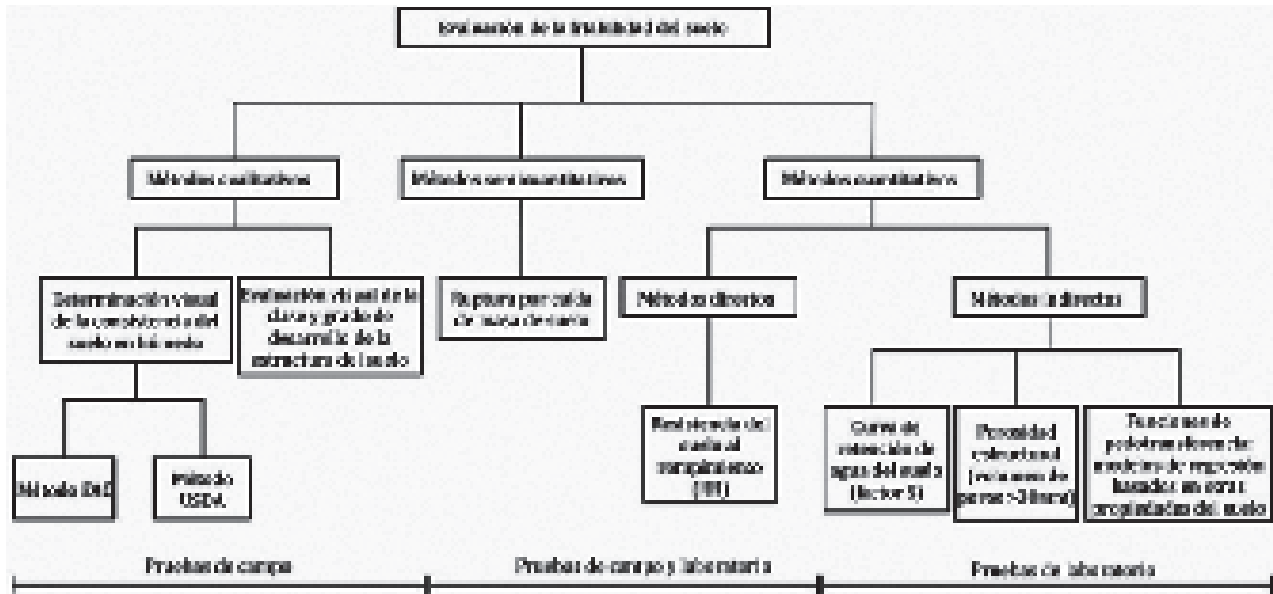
Evaluación de la friabilidad del suelo

Métodos cualitativos

Métodos semicuantitativos

Métodos cuantitativos

Determinación visual de la consistencia del suelo en húmedo

Evaluación visual de la clase y grado de desarrollo de la estructura del suelo

Ruptura por caída de masa de suelo

Métodos directos

Métodos indirectos

Método BaD

Método USDA

Resistencia del suelo al rompimiento (RR)

Curva de retención de agua del suelo (factor S)

Porosidad estructural (volumen de poros >30 mm)

Funciones de pedotransferencia: modelos de regresión basados en otras propiedades del suelo

Pruebas de campo

Pruebas de campo y laboratorio

Pruebas de laboratorio